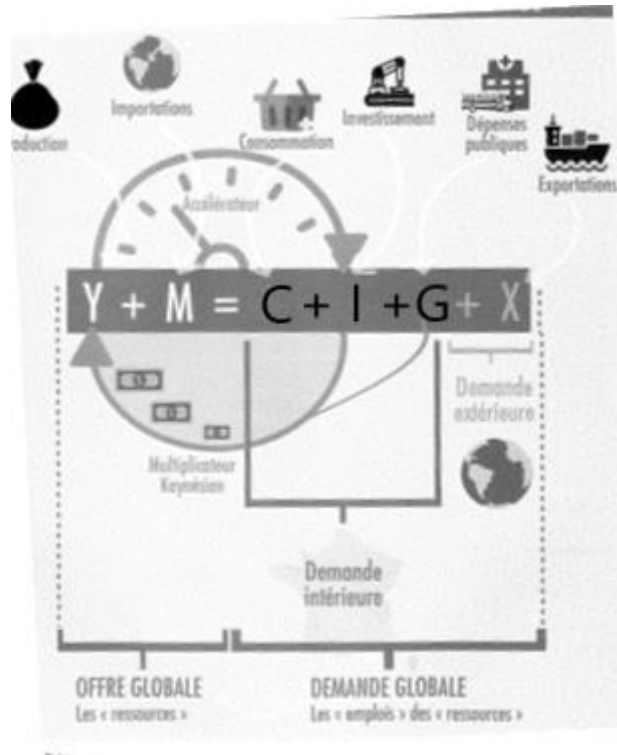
oduction

Importations

Consommation

Investissement

Dépenses publiques

Exportations

Accélérateur

$Y + M = C + I + G + X$

Demande extérieure

Multiplicateur Keynésien

Demande intérieure

OFFRE GLOBALE
Les « ressources »

DEMANDE GLOBALE
Les « emplois » des « ressources »